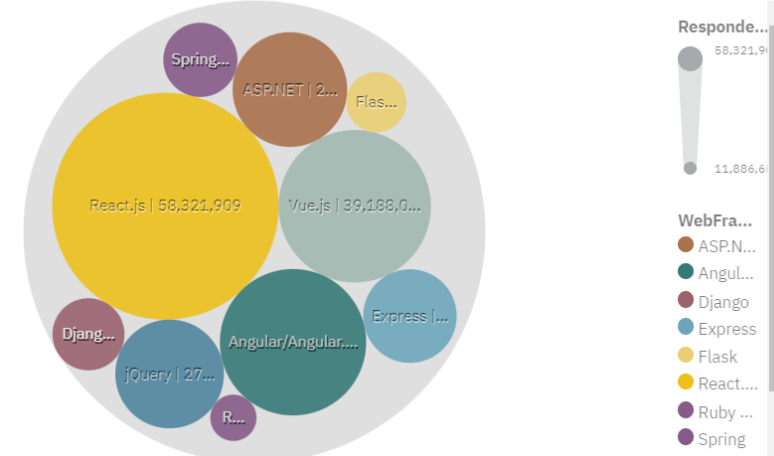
Spring...
ASP.NET | 2...
Flas...
React.js | 58,321,909
Vue.js | 39,188,0...
Djang...
Angular/Angular....
Express |...
jQuery | 27...
R...

Responde...
58,321,9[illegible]
11,886,6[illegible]

WebFra...
ASP.N...
Angul...
Django
Express
Flask
React....
Ruby ...
Spring